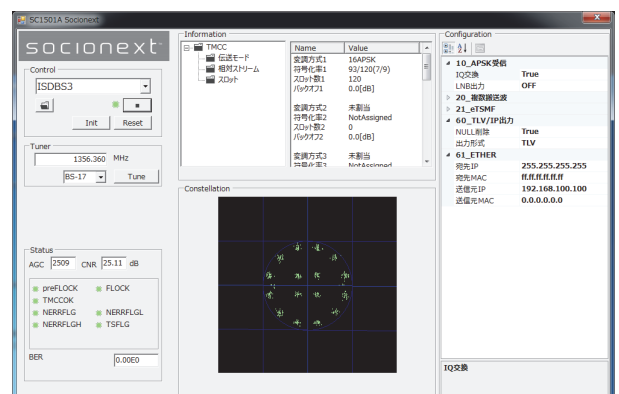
SC1501A Socionext

socionext

Control
ISDBS3
Init Reset

Tuner
1356.360 MHz
BS-17 Tune

Status
AGC 2509 CNR 25.11 dB
preFLOCK FLOCK
TMCCOK
NERRFLG NERRFLGL
NERRFLGH TSFLG

BER 0.00E0

Information
TMCC
伝送モード
相対ストリーム
スロット

| Name | Value |
|---|---|
| 変調方式1 | 16APSK |
| 符号化率1 | 93/120(7/9) |
| スロット数1 | 120 |
| バックオフ1 | 0.0[dB] |
| 変調方式2 | 未割当 |
| 符号化率2 | NotAssigned |
| スロット数2 | 0 |
| バックオフ2 | 0.0[dB] |
| 変調方式3 | 未割当 |
| 符号化率3 | NotAssigned |

Constellation

Configuration
10_APSK受信
IQ交換 True
LNB出力 OFF
20_複数搬送波
21_eTSMF
60_TLV/IP出力
NULL削除 True
出力形式 TLV
61_ETHER
宛先IP 255.255.255.255
宛先MAC ff.ff.ff.ff.ff.ff
送信元IP 192.168.100.100
送信元MAC 0.0.0.0.0.0

IQ交換